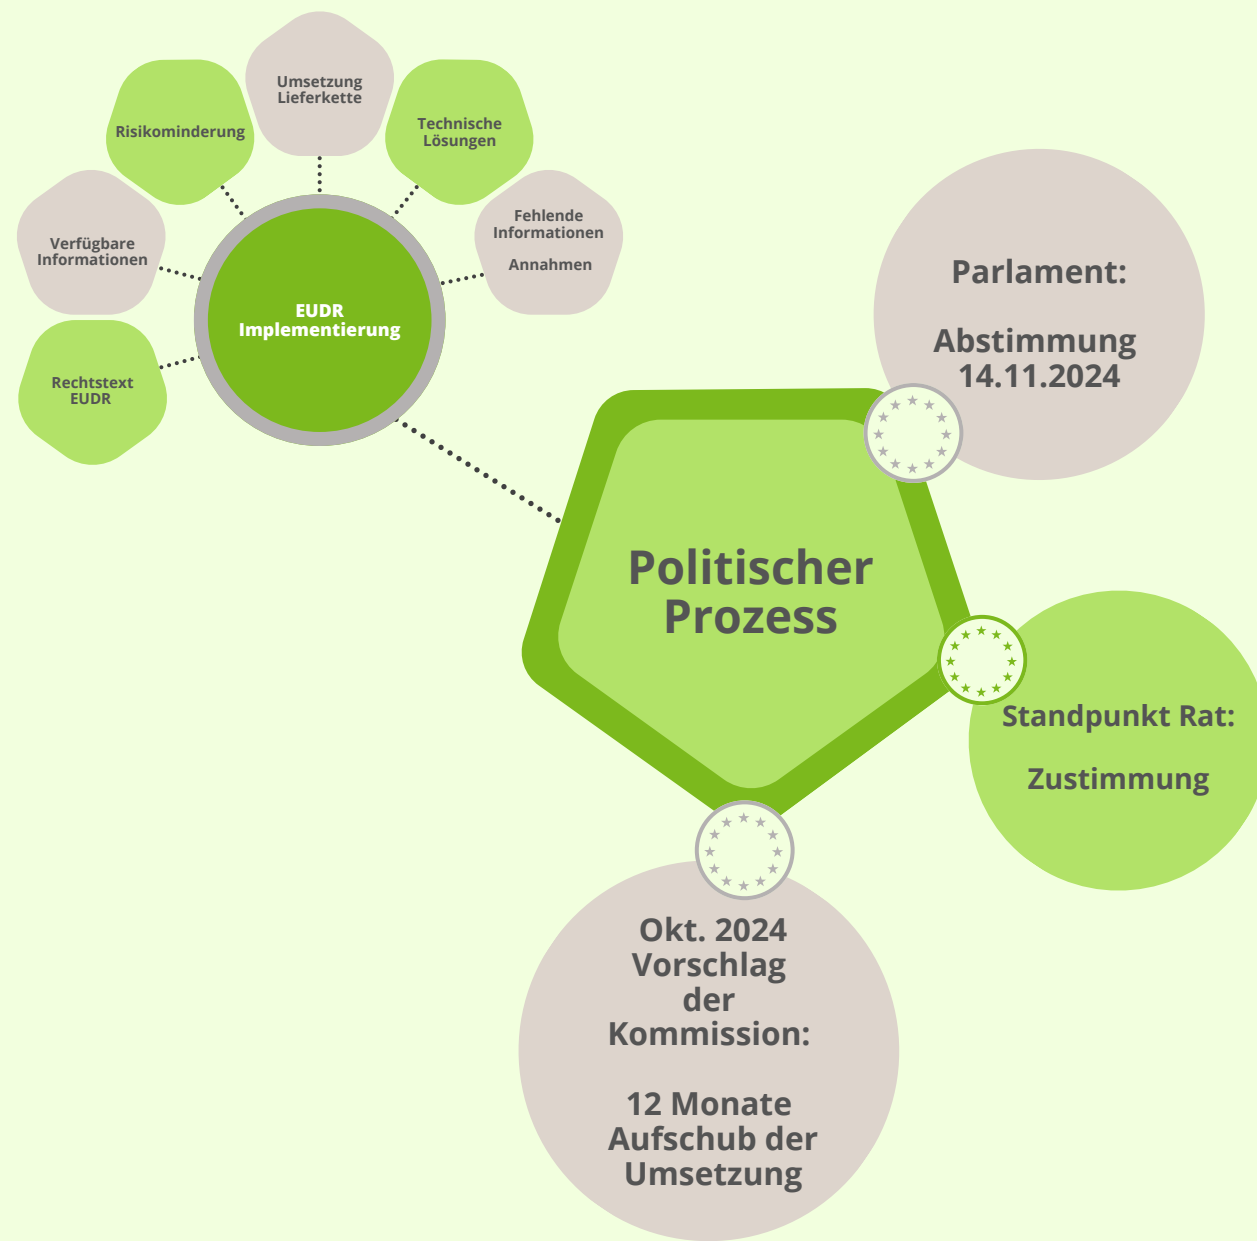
Umsetzung Lieferkette

Risikominderung

Technische Lösungen

Fehlende Informationen

Annahmen

Verfügbare Informationen

EUDR Implementierung

Rechtstext EUDR

Parlament:

Abstimmung 14.11.2024

Politischer Prozess

Standpunkt Rat:

Zustimmung

Okt. 2024 Vorschlag der Kommission:

12 Monate Aufschub der Umsetzung